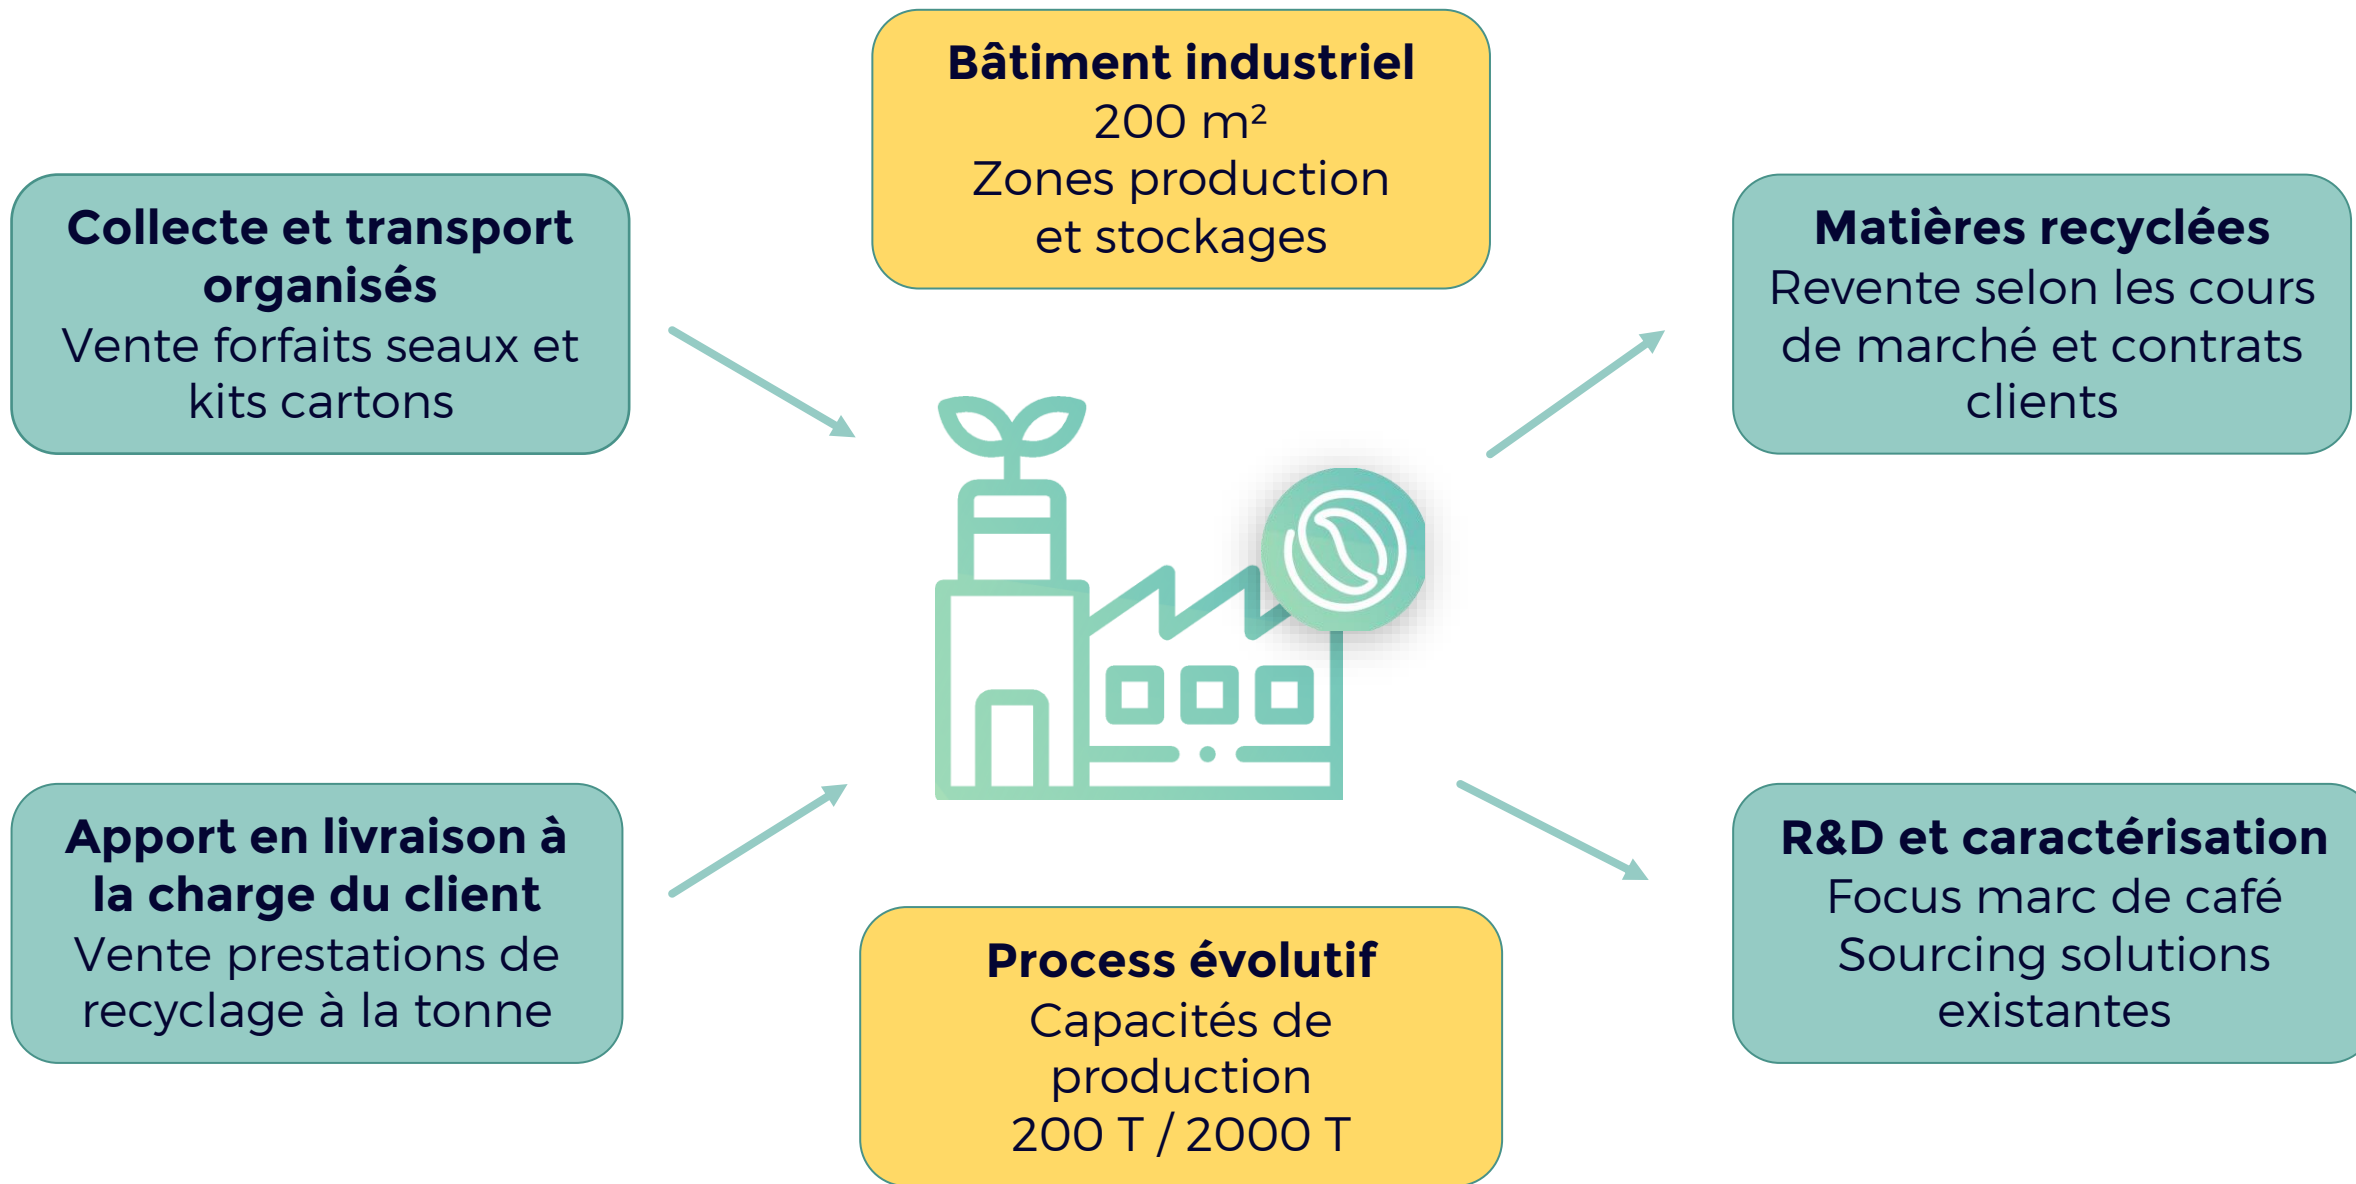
Bâtiment industriel
200 m²
Zones production et stockages

Collecte et transport organisés
Vente forfaits seaux et kits cartons

Matières recyclées
Revente selon les cours de marché et contrats clients

Apport en livraison à la charge du client
Vente prestations de recyclage à la tonne

R&D et caractérisation
Focus marc de café
Sourcing solutions existantes

Process évolutif
Capacités de production
200 T / 2000 T